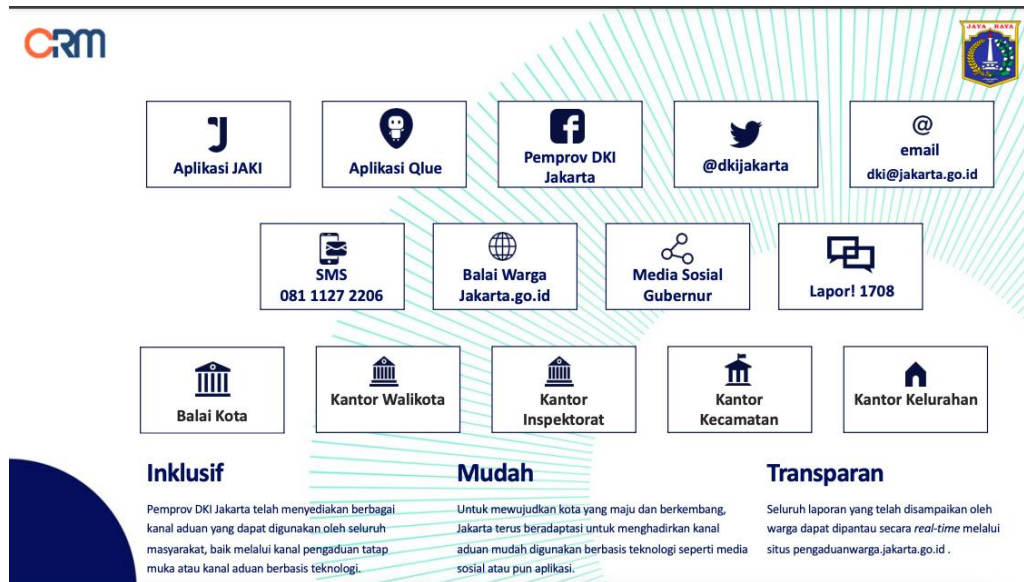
CRM

JAYA RAYA

Aplikasi JAKI

Aplikasi Qlue

Pemprov DKI Jakarta

@dkijakarta

email
dki@jakarta.go.id

SMS
081 1127 2206

Balai Warga
Jakarta.go.id

Media Sosial
Gubernur

Lapor! 1708

Balai Kota

Kantor Walikota

Kantor Inspektorat

Kantor Kecamatan

Kantor Kelurahan

Inklusif

Pemprov DKI Jakarta telah menyediakan berbagai kanal aduan yang dapat digunakan oleh seluruh masyarakat, baik melalui kanal pengaduan tatap muka atau kanal aduan berbasis teknologi.

Mudah

Untuk mewujudkan kota yang maju dan berkembang, Jakarta terus beradaptasi untuk menghadirkan kanal aduan mudah digunakan berbasis teknologi seperti media sosial atau pun aplikasi.

Transparan

Seluruh laporan yang telah disampaikan oleh warga dapat dipantau secara real-time melalui situs pengaduanwarga.jakarta.go.id .